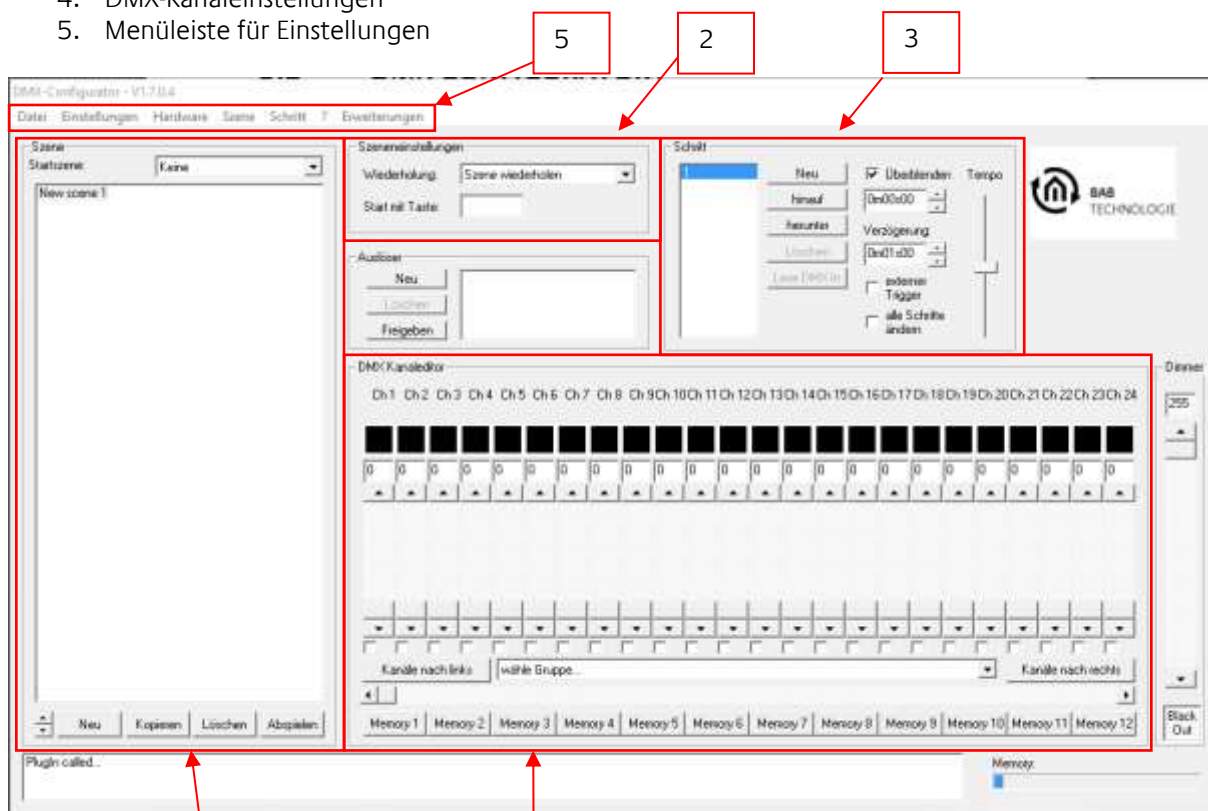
4. DMX-Kanaleinstellungen
5. Menüleiste für Einstellungen

5
2
3

DMX-Configurator - V1.7.0.4

Datei Einstellungen Hardware Szene Schritt ? Erweiterungen

Szene
Startszene: Keine
New scene 1
Neu Kopieren Löschen Abspielen

Szeneneinstellungen
Wiederholung: Szene wiederholen
Start mit Taste:

Audioser
Neu
Löschen
Freigeben

Schritt
1
Neu
hinauf
herunter
Löschen
Lese DMX-In
Überblenden
0m00s00
Verzögerung
0m01s00
externer Trigger
alle Schritte ändern
Tempo

BAB TECHNOLOGIE

DMX Kanaleditor
Ch 1 Ch 2 Ch 3 Ch 4 Ch 5 Ch 6 Ch 7 Ch 8 Ch 9 Ch 10 Ch 11 Ch 12 Ch 13 Ch 14 Ch 15 Ch 16 Ch 17 Ch 18 Ch 19 Ch 20 Ch 21 Ch 22 Ch 23 Ch 24
0 0 0 0 0 0 0 0 0 0 0 0 0 0 0 0 0 0 0 0 0 0 0 0
Kanäle nach links wähle Gruppe... Kanäle nach rechts
Memory 1 Memory 2 Memory 3 Memory 4 Memory 5 Memory 6 Memory 7 Memory 8 Memory 9 Memory 10 Memory 11 Memory 12

Dimmer
255
Black Out

PlugIn called...
Memory: